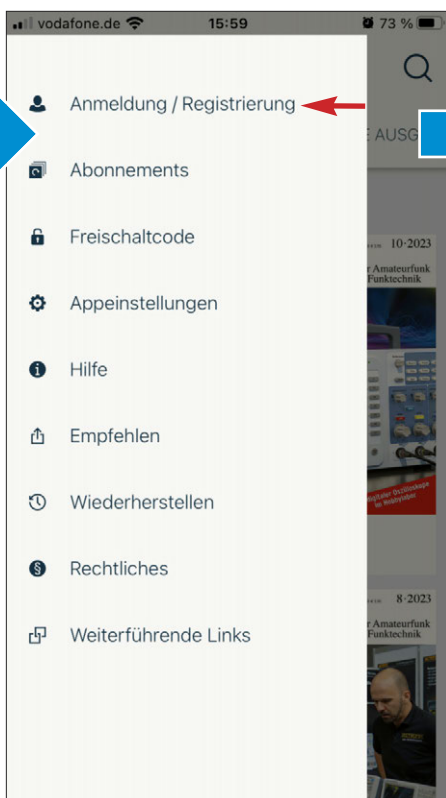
vodafone.de 15:59 73 %

Anmeldung / Registrierung

Abonnements

Freischaltcode

Appeinstellungen

Hilfe

Empfehlen

Wiederherstellen

Rechtliches

Weiterführende Links

E AUSG

10·2023

r Amateurfunk
Funktechnik

8·2023

r Amateurfunk
Funktechnik